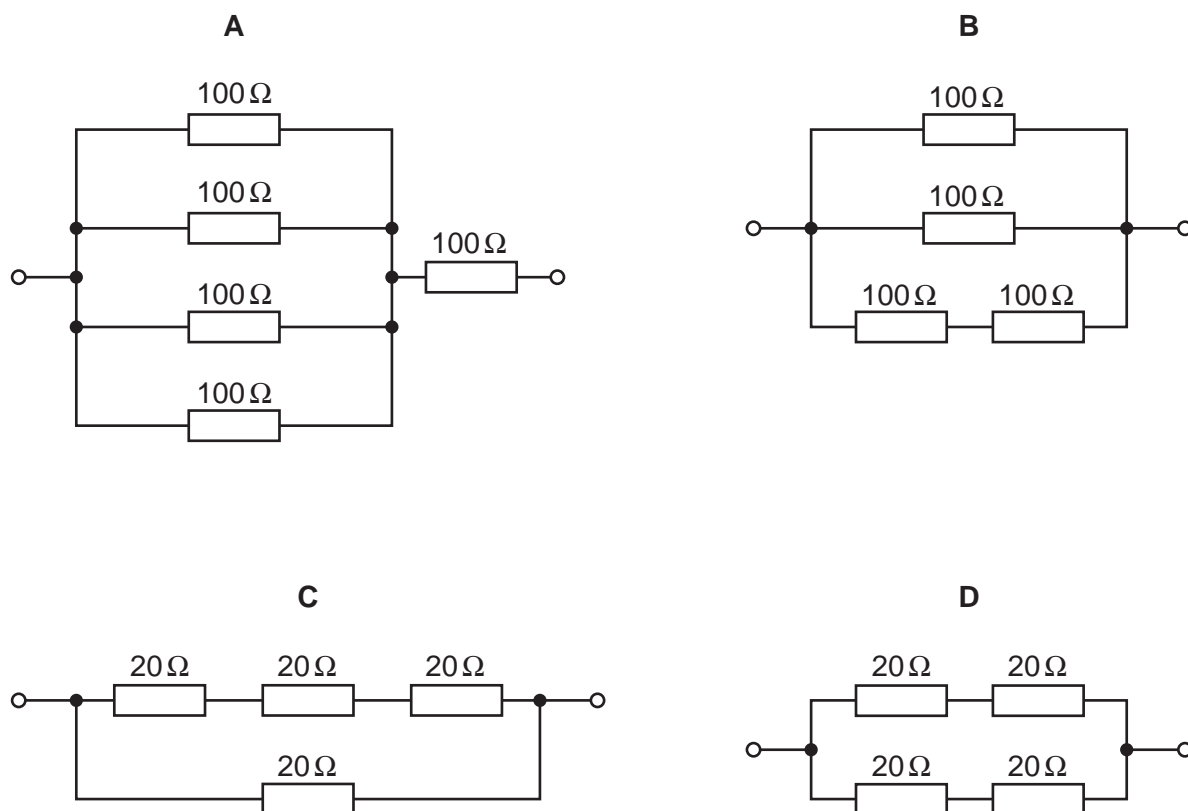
A

$100\,\Omega$

$100\,\Omega$

$100\,\Omega$

$100\,\Omega$

$100\,\Omega$

B

$100\,\Omega$

$100\,\Omega$

$100\,\Omega$ $100\,\Omega$

C

$20\,\Omega$ $20\,\Omega$ $20\,\Omega$

$20\,\Omega$

D

$20\,\Omega$ $20\,\Omega$

$20\,\Omega$ $20\,\Omega$